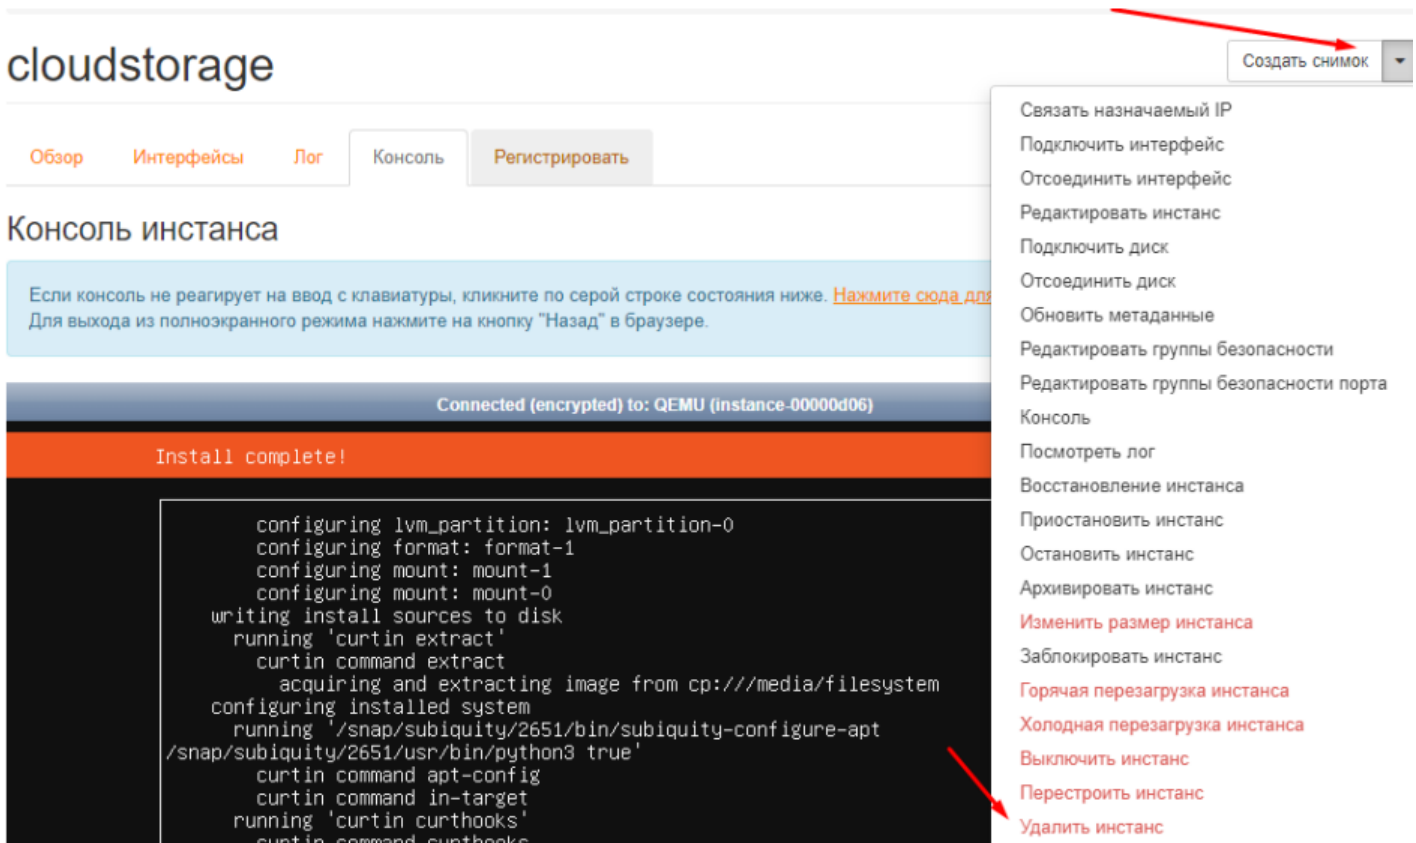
cloudstorage

Создать снимок

Обзор Интерфейсы Лог Консоль Регистрировать

Консоль инстанса

Если консоль не реагирует на ввод с клавиатуры, кликните по серой строке состояния ниже. Нажмите сюда для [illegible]
Для выхода из полноэкранного режима нажмите на кнопку "Назад" в браузере.

Connected (encrypted) to: QEMU (instance-00000d06)

Install complete!

configuring lvm_partition: lvm_partition-0
configuring format: format-1
configuring mount: mount-1
configuring mount: mount-0
writing install sources to disk
running 'curtin extract'
curtin command extract
acquiring and extracting image from cp:///media/filesystem
configuring installed system
running '/snap/subiquity/2651/bin/subiquity-configure-apt
/snap/subiquity/2651/usr/bin/python3 true'
curtin command apt-config
curtin command in-target
running 'curtin curthooks'
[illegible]

Связать назначаемый IP
Подключить интерфейс
Отсоединить интерфейс
Редактировать инстанс
Подключить диск
Отсоединить диск
Обновить метаданные
Редактировать группы безопасности
Редактировать группы безопасности порта
Консоль
Посмотреть лог
Восстановление инстанса
Приостановить инстанс
Остановить инстанс
Архивировать инстанс
Изменить размер инстанса
Заблокировать инстанс
Горячая перезагрузка инстанса
Холодная перезагрузка инстанса
Выключить инстанс
Перестроить инстанс
Удалить инстанс